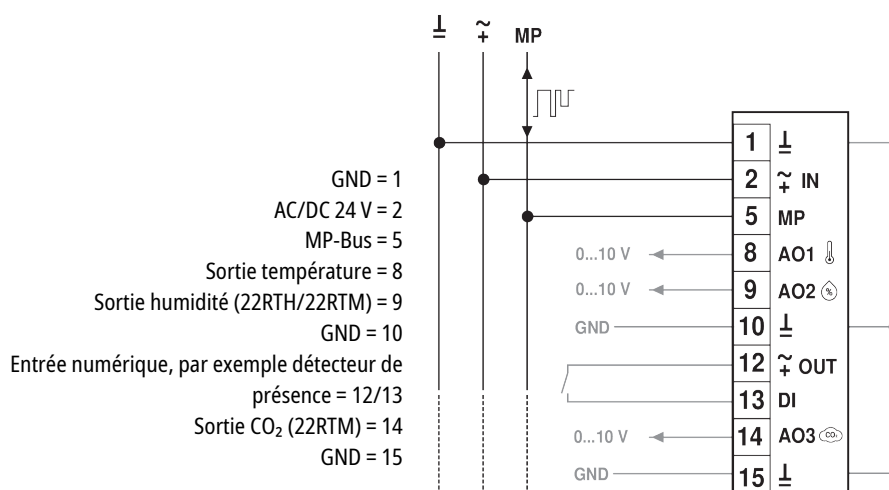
⊥ ~+ MP

GND = 1
AC/DC 24 V = 2
MP-Bus = 5
Sortie température = 8
Sortie humidité (22RTH/22RTM) = 9
GND = 10
Entrée numérique, par exemple détecteur de présence = 12/13
Sortie CO$_2$ (22RTM) = 14
GND = 15

0...10 V
0...10 V
GND
0...10 V
GND

| | |
|---|---|
| 1 | ⊥ |
| 2 | ~+ IN |
| 5 | MP |
| 8 | AO1 |
| 9 | AO2 |
| 10 | ⊥ |
| 12 | ~+ OUT |
| 13 | DI |
| 14 | AO3 |
| 15 | ⊥ |